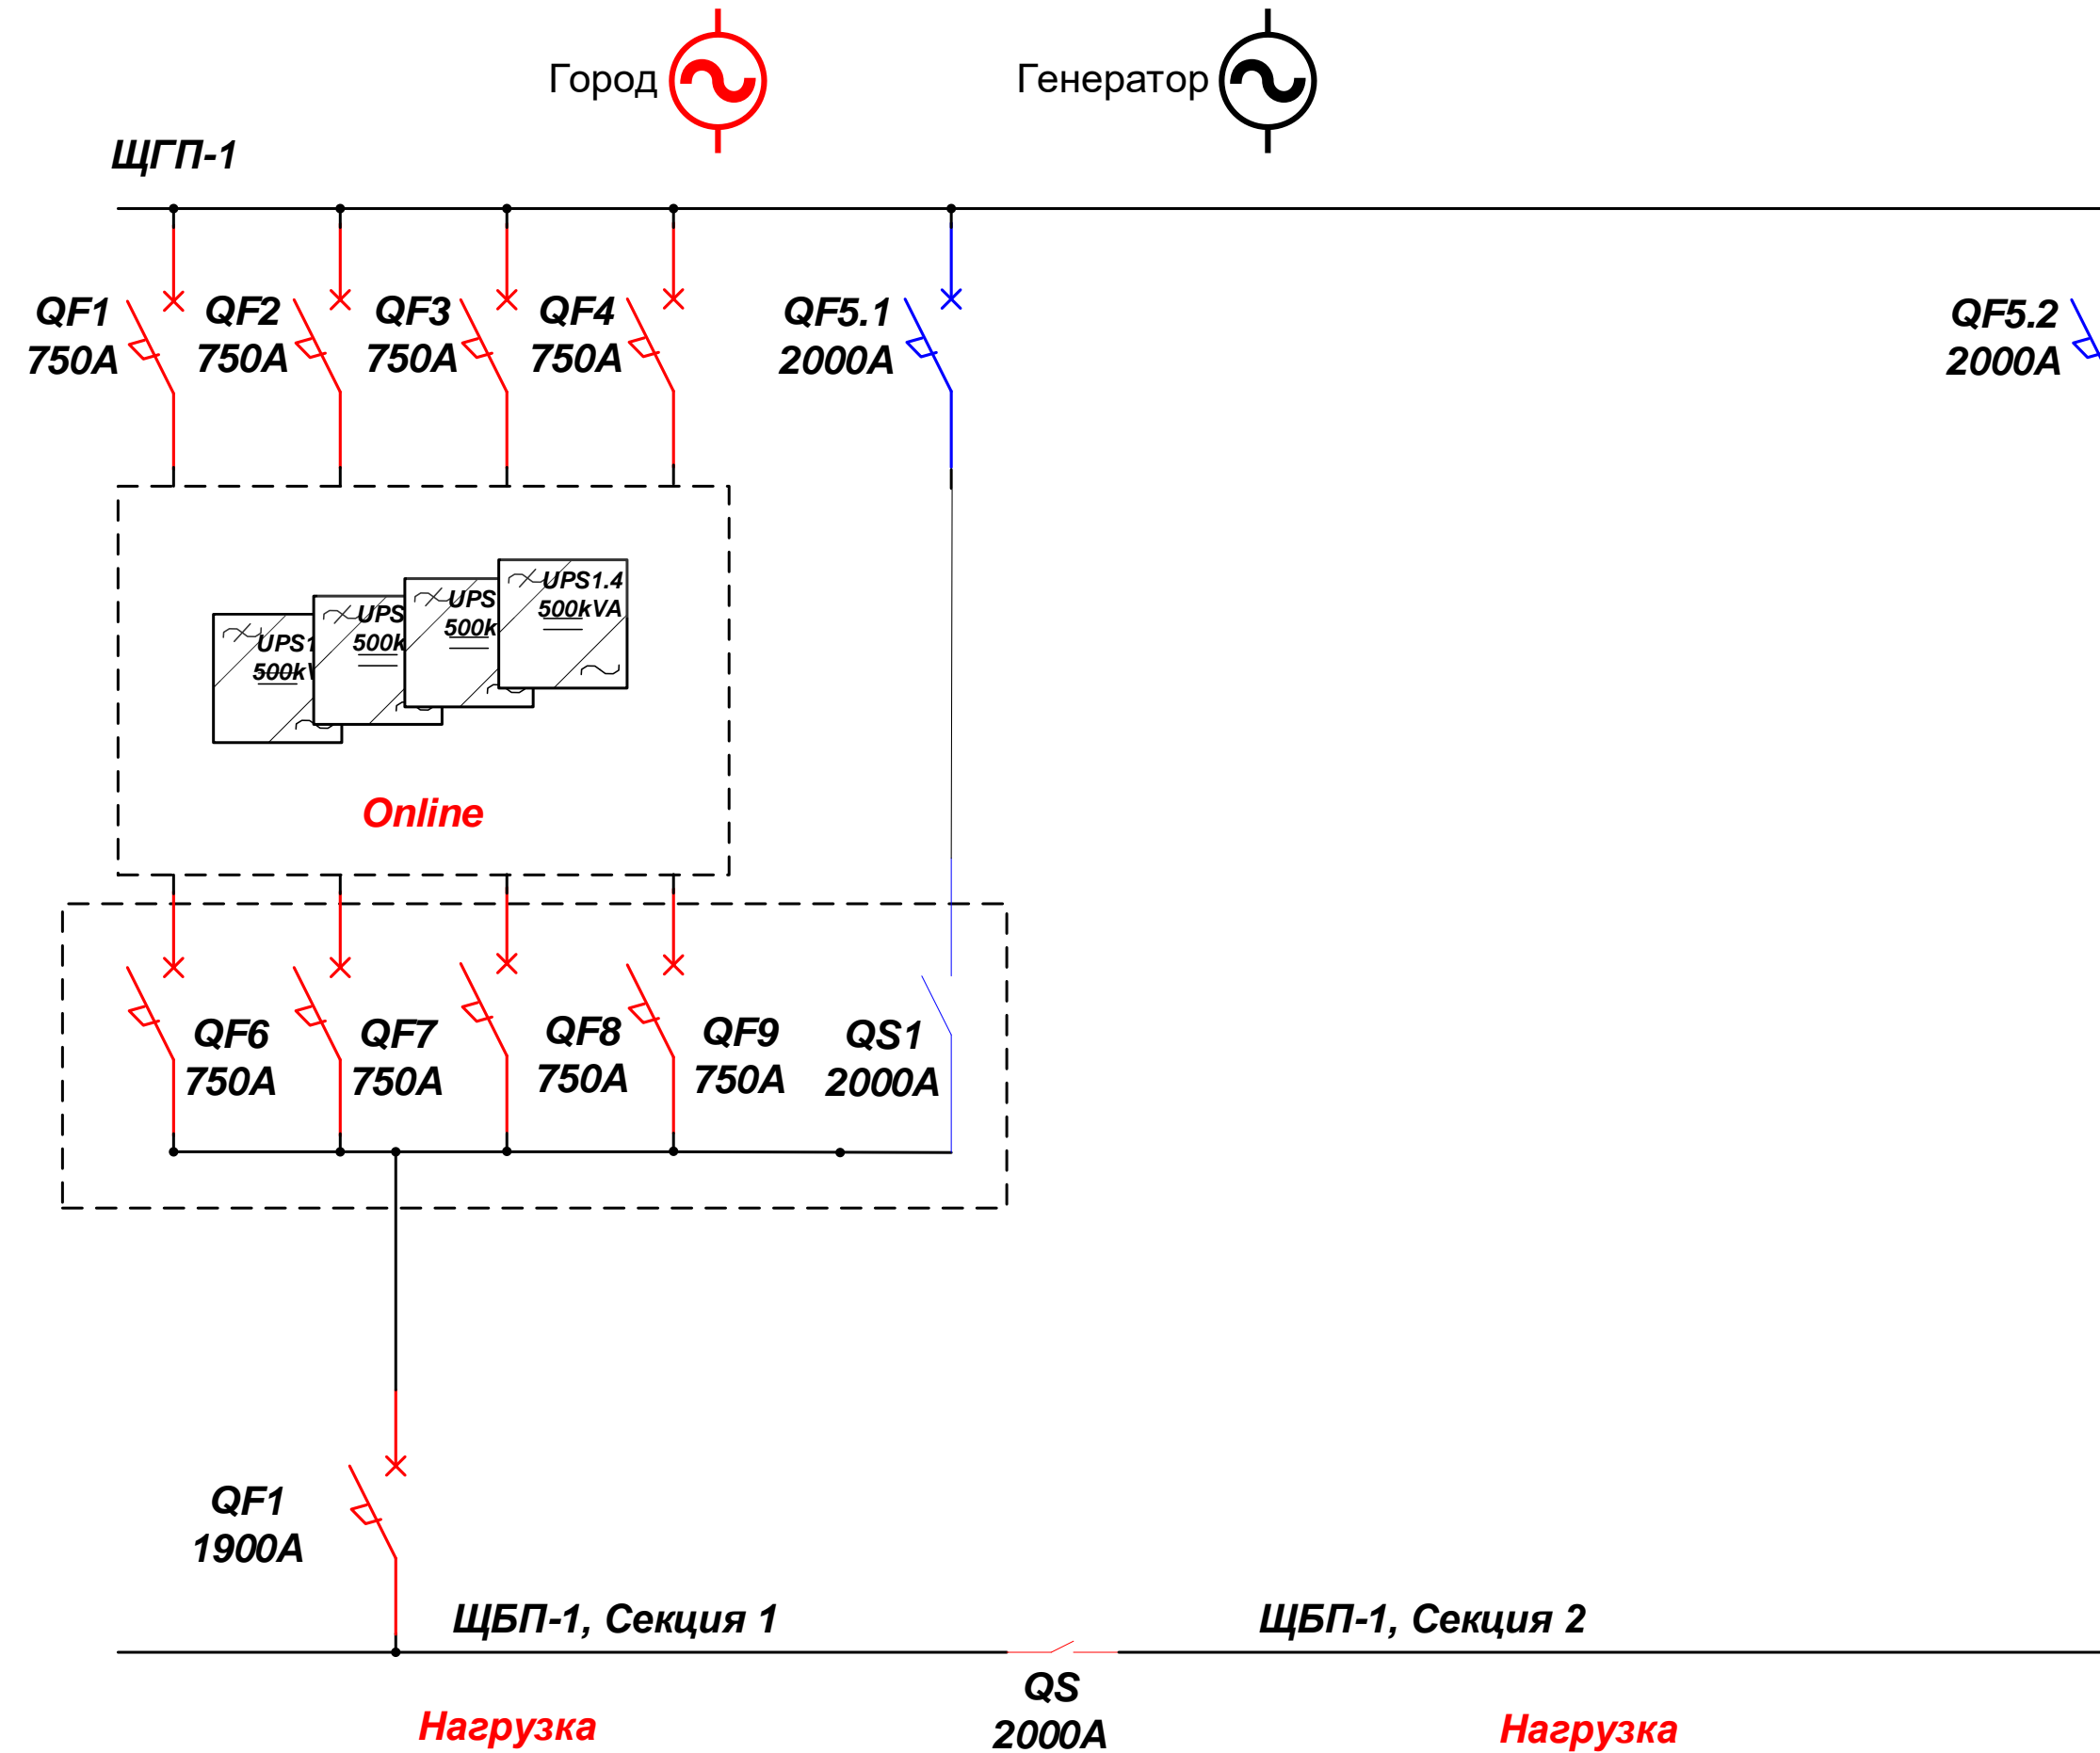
Город

Генератор

ЩГП-1

QF1
750A

QF2
750A

QF3
750A

QF4
750A

QF5.1
2000A

QF5.2
2000A

UPS1
500kV

UPS
500k

UPS
500k

UPS1.4
500kVA

Online

QF6
750A

QF7
750A

QF8
750A

QF9
750A

QS1
2000A

QF1
1900A

ЩБП-1, Секция 1

ЩБП-1, Секция 2

QS
2000A

Нагрузка

Нагрузка